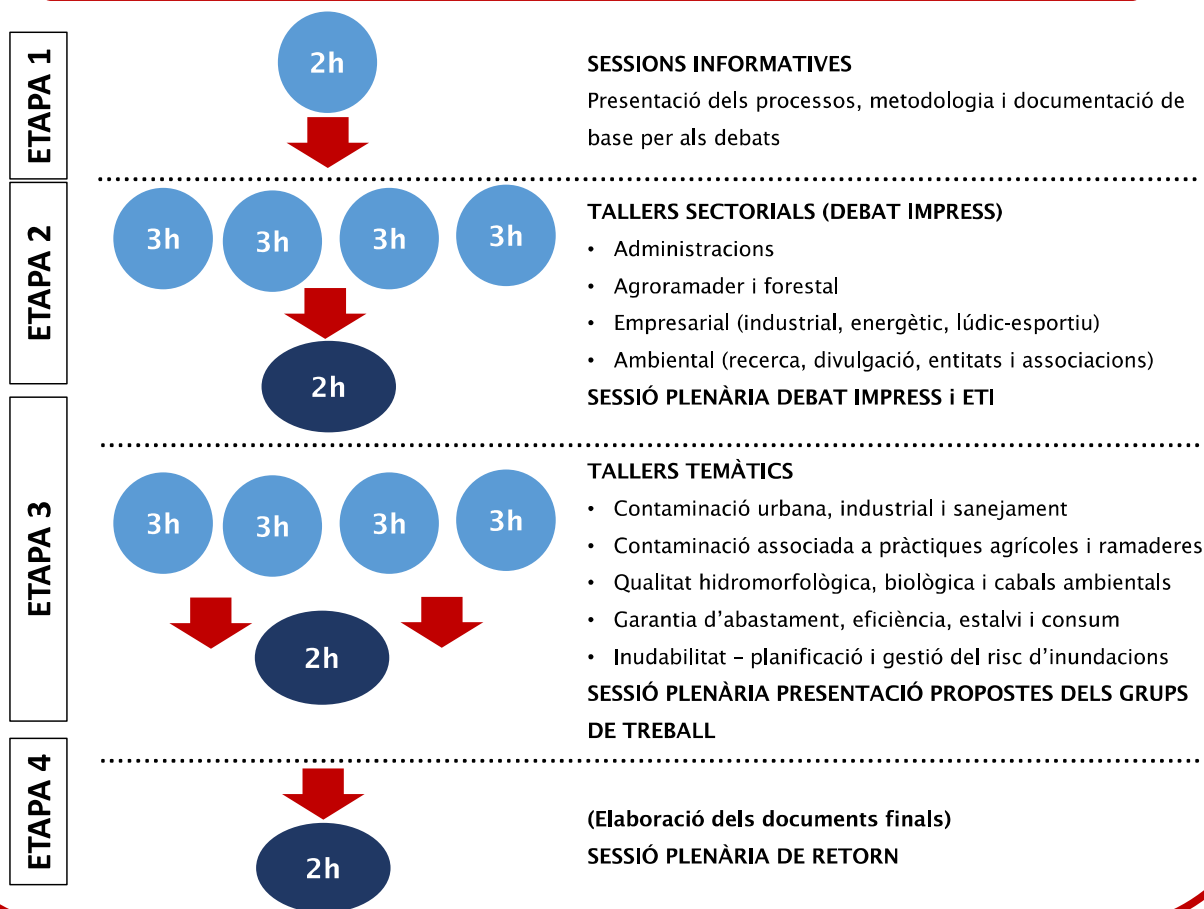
ETAPA 1

2h

SESSIONS INFORMATIVES

Presentació dels processos, metodologia i documentació de base per als debats

ETAPA 2

3h 3h 3h 3h

2h

TALLERS SECTORIALS (DEBAT IMPRESS)

- Administracions
- Agroramader i forestal
- Empresarial (industrial, energètic, lúdic-esportiu)
- Ambiental (recerca, divulgació, entitats i associacions)

SESSIÓ PLENÀRIA DEBAT IMPRESS i ETI

ETAPA 3

3h 3h 3h 3h

2h

TALLERS TEMÀTICS

- Contaminació urbana, industrial i sanejament
- Contaminació associada a pràctiques agrícoles i ramaderes
- Qualitat hidromorfològica, biològica i cabals ambientals
- Garantia d'abastament, eficiència, estalvi i consum
- Inudabilitat – planificació i gestió del risc d'inundacions

SESSIÓ PLENÀRIA PRESENTACIÓ PROPOSTES DELS GRUPS DE TREBALL

ETAPA 4

2h

(Elaboració dels documents finals)

SESSIÓ PLENÀRIA DE RETORN